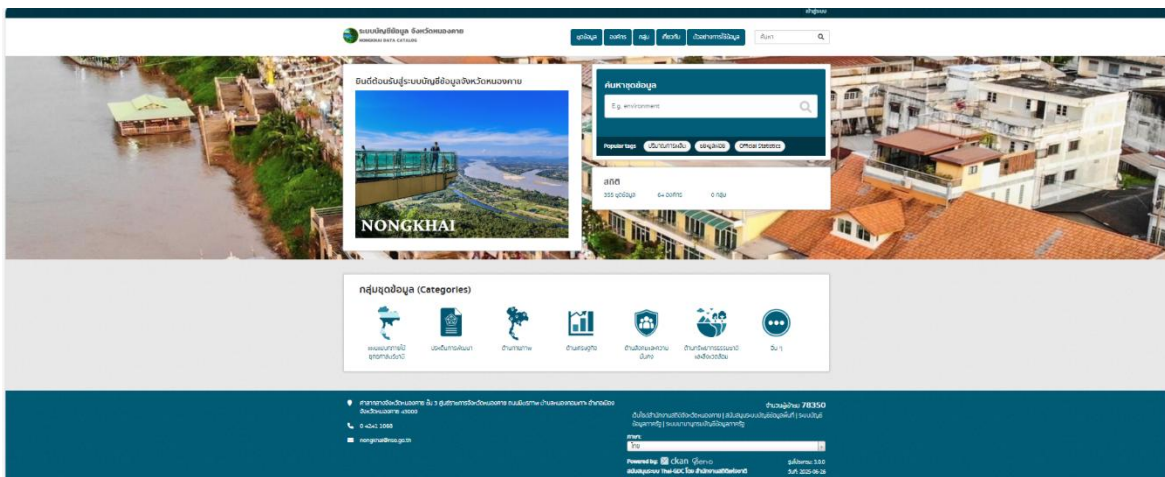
เข้าสู่ระบบ

ระบบบัญชีข้อมูล จังหวัดหนองคาย
NONGKHAI DATA CATALOG

ชุดข้อมูล องค์กร กลุ่ม เกี่ยวกับ คู่มือการใช้ข้อมูล ค้นหา

ยินดีต้อนรับสู่ระบบบัญชีข้อมูลจังหวัดหนองคาย

NONGKHAI

ค้นหาชุดข้อมูล

E.g. environment

Popular tags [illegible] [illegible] Official Statistics

สถิติ

355 ชุดข้อมูล 64 องค์กร 0 กลุ่ม

กลุ่มชุดข้อมูล (Categories)

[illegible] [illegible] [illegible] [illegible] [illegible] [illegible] อื่น ๆ

ศาลากลางจังหวัดหนองคาย ชั้น 3 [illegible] จังหวัดหนองคาย 43000

0 4241 2068

nongkhai@nso.go.th

จำนวนผู้เข้าชม 78350

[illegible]

ภาษา:
ไทย

Powered by: ckan Gdevo

รุ่นโปรแกรม: 3.0.0
วันที่: 2025-06-26